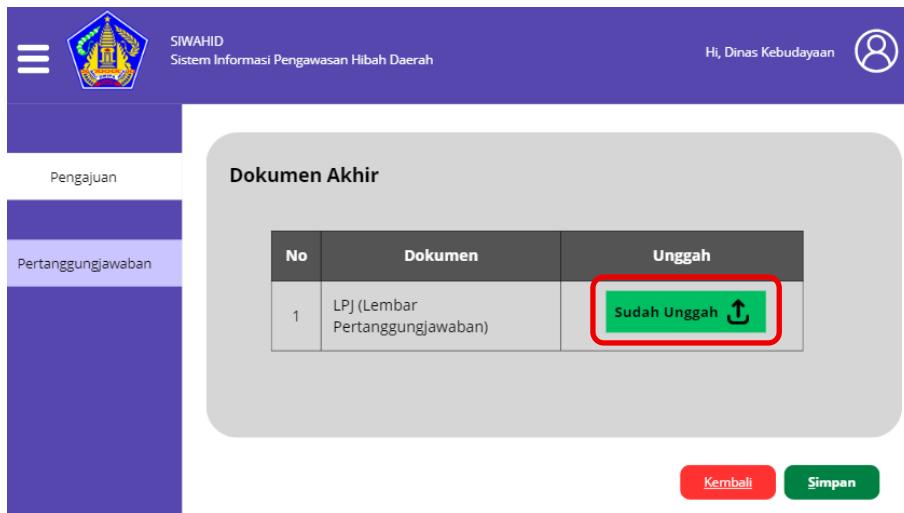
SIWAHID
Sistem Informasi Pengawasan Hibah Daerah

Hi, Dinas Kebudayaan

Pengajuan

Pertanggungjawaban

Dokumen Akhir

| No | Dokumen | Unggah |
|---|---|---|
| 1 | LPJ (Lembar Pertanggungjawaban) | Sudah Unggah |

Kembali

Simpan